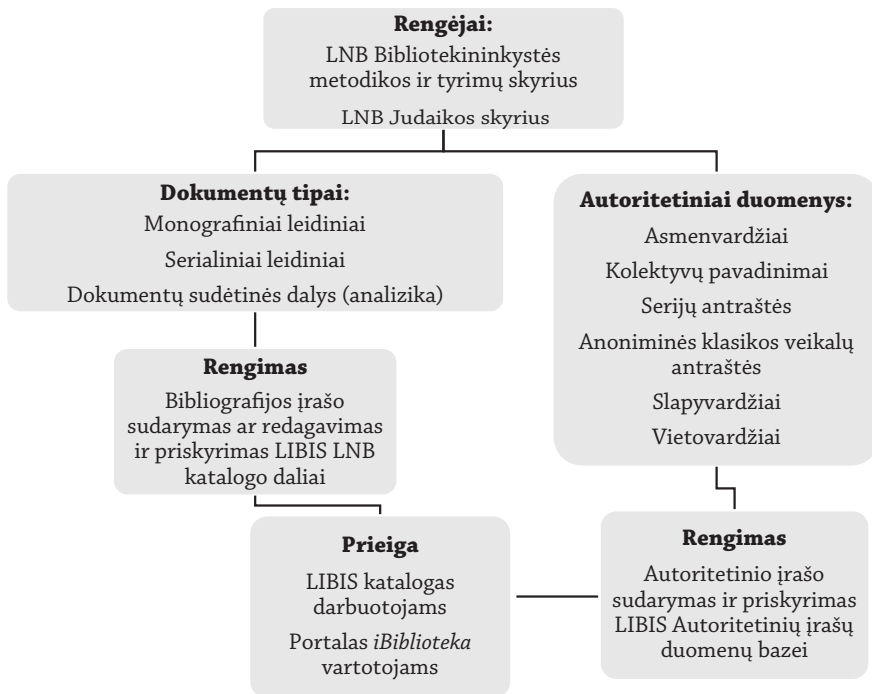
**Rengėjai:**

LNB Bibliotekininkystės metodikos ir tyrimų skyrius

LNB Judaikos skyrius

**Dokumentų tipai:**

Monografiniai leidiniai

Serialiniai leidiniai

Dokumentų sudėtinės dalys (analizika)

**Autoritetiniai duomenys:**

Asmenvardžiai

Kolektyvų pavadinimai

Serijų antraštės

Anoniminės klasikos veikalų antraštės

Slapyvardžiai

Vietovardžiai

**Rengimas**

Bibliografijos įrašo sudarymas ar redagavimas ir priskyrimas LIBIS LNB katalogo daliai

**Prieiga**

LIBIS katalogas darbuotojams

Portalas *iBiblioteka* vartotojams

**Rengimas**

Autoritetinio įrašo sudarymas ir priskyrimas LIBIS Autoritetinių įrašų duomenų bazei